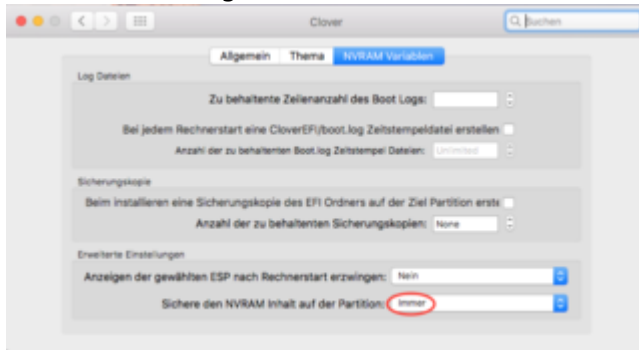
Clover

Suchen

Allgemein Thema NVRAM Variablen

Log Dateien

Zu behaltende Zeilenanzahl des Boot Logs:

Bei jedem Rechnerstart eine CloverEFI/boot.log Zeitstempeldatei erstellen

Anzahl der zu behaltenden Boot.log Zeitstempel Dateien: Unlimited

Sicherungskopie

Beim installieren eine Sicherungskopie des EFI Ordners auf der Ziel Partition erste

Anzahl der zu behaltenten Sicherungskopien: None

Erweiterte Einstellungen

Anzeigen der gewählten ESP nach Rechnerstart erzwingen: Nein

Sichere den NVRAM Inhalt auf der Partition: Immer